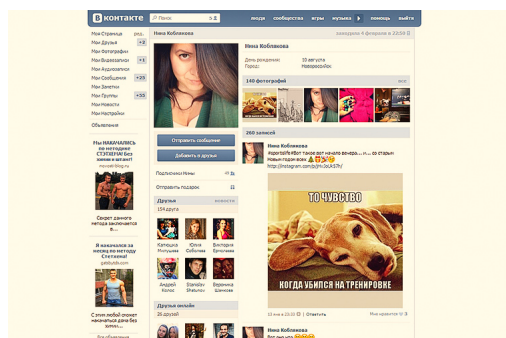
В контакте

Поиск

люди сообщества игры музыка помощь выйти

Моя Страница ред.
Мои Друзья +2
Мои Фотографии
Мои Видеозаписи +1
Мои Аудиозаписи
Мои Сообщения +25
Мои Заметки
Мои Группы +33
Мои Новости
Мои Настройки

Объявления

Мы НАКАЧАЛИСЬ за несколько СЕЗОНОВ! как в штанах!

Секрет данного метода заключается в...

Я накачался за месяц не выходя из дома! Степанов!

Мы НАКАЧАЛИСЬ за несколько месяцев!

Нина Коблякова

заходила 4 февраля в 22:58

Нина Коблякова

День рождения: 10 августа
Город: Новороссийск

140 фотографий

260 записей

Отправить сообщение

Добавить в друзья

Подписчики Нины

Отправить подарок

Друзья

154 друга

Катюшка Митрушина
Юлия Соболева
Виктория Ерпилиева
Андрей Колос
Stanislav Shatunov
Вероника Шанкова

Друзья онлайн

26 друзей

Нина Коблякова

Хорошая работа тоже вот начало вечера... о старым Новым годом всех

http://instagram.com/p/jRc0cA37h/

ТО ЧУВСТВО

КОГДА УБИЛСЯ НА ТРЕНИРОВКЕ

13 янв в 23:33 Ответить

Мне нравится

Нина Коблякова